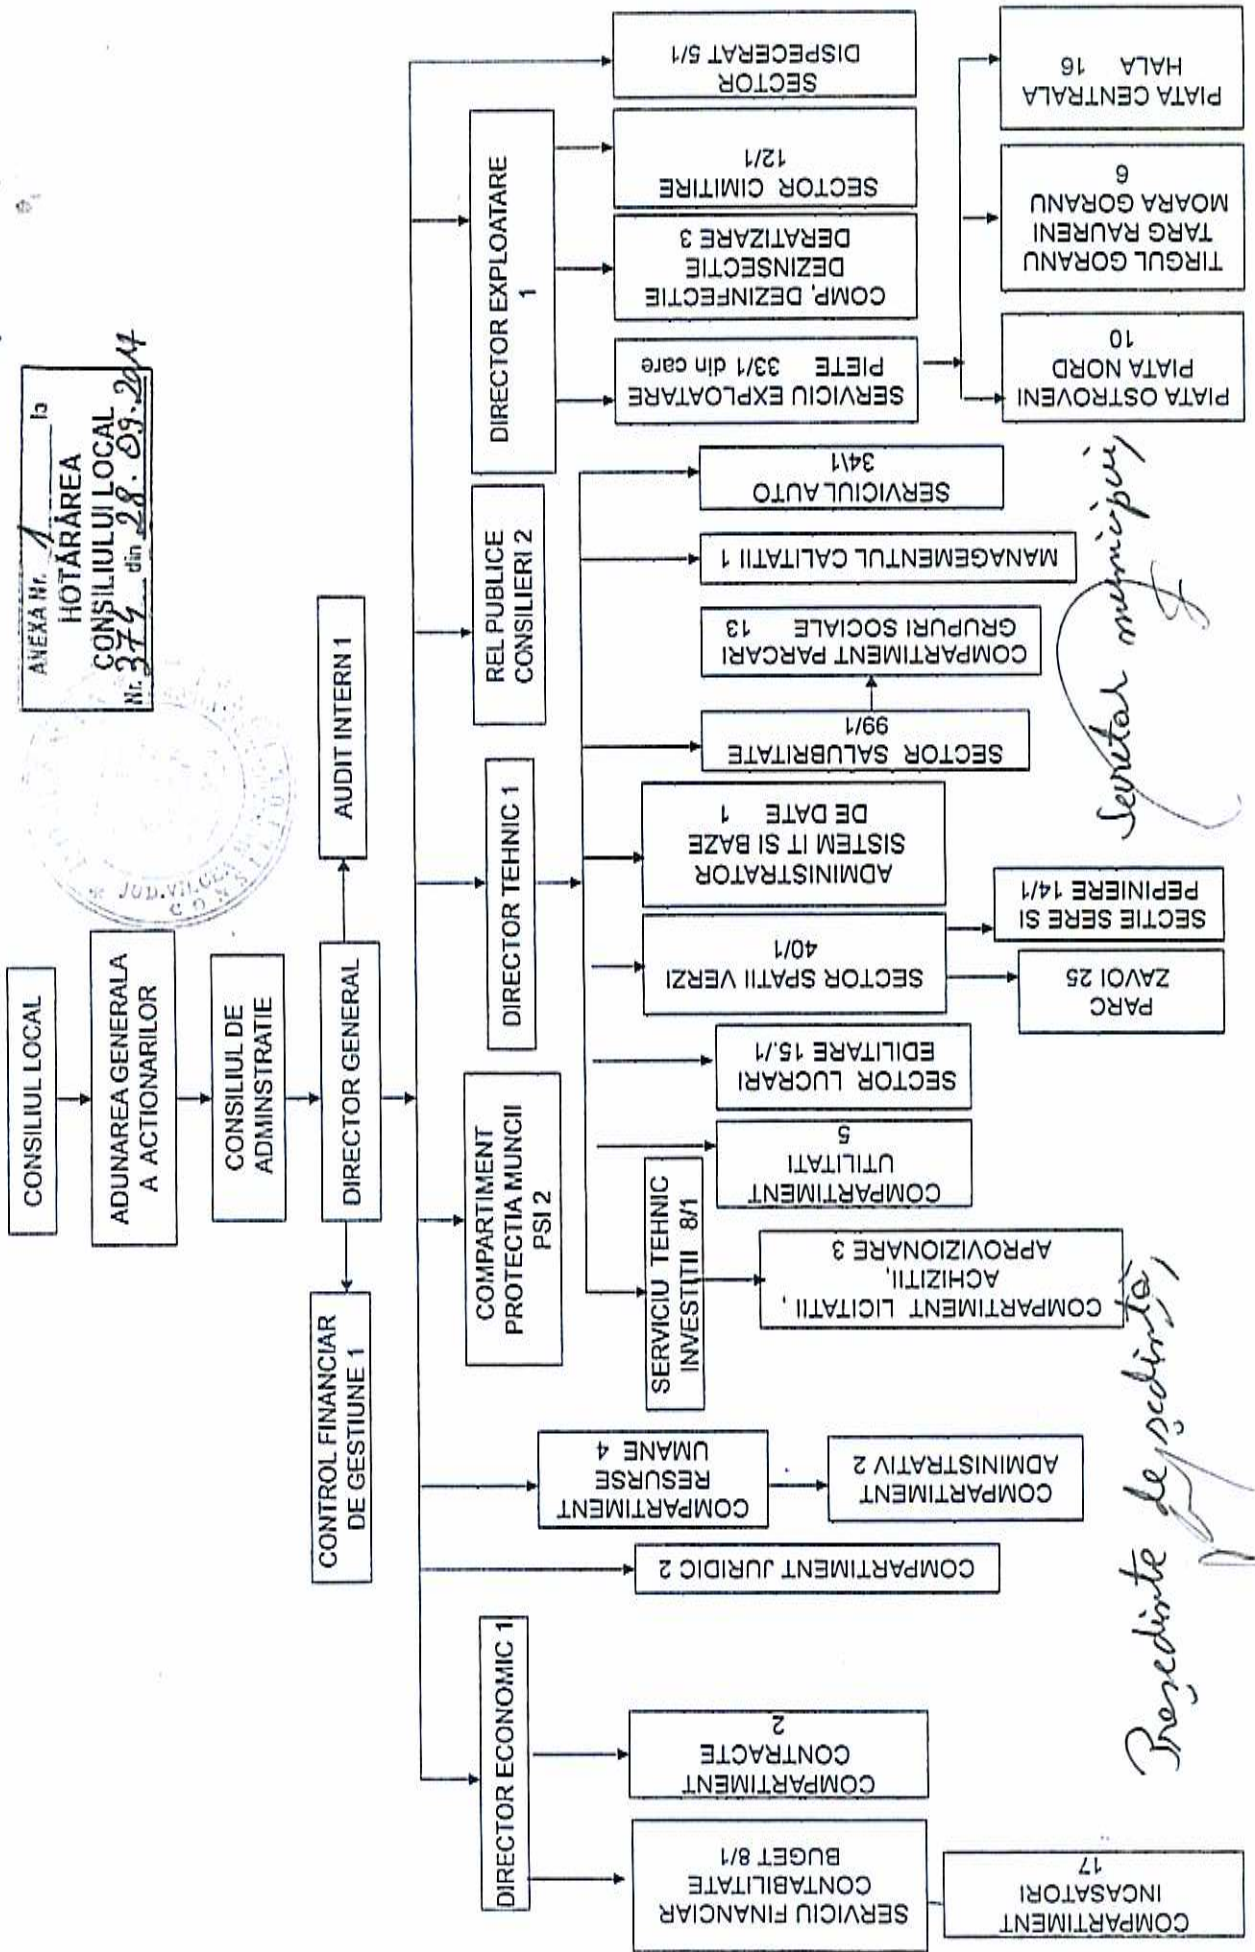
ANEXA Nr. 1 la
HOTĂRÂREA
CONSILIULUI LOCAL
Nr. 374 din 28.09.2017

CONSILIUL LOCAL

ADUNAREA GENERALA A ACTIONARILOR

CONSILIUL DE ADMINSTRATIE

DIRECTOR GENERAL

AUDIT INTERN 1

CONTROL FINANCIAR DE GESTIUNE 1

DIRECTOR ECONOMIC 1

SERVICIU FINANCIAR CONTABILITATE BUGET 8/1

COMPARTIMENT INCASATORI 17

COMPARTIMENT CONTRACTE 2

COMPARTIMENT JURIDIC 2

COMPARTIMENT RESURSE UMANE 4

COMPARTIMENT ADMINISTRATIV 2

COMPARTIMENT PROTECTIA MUNCII PSI 2

DIRECTOR TEHNIC 1

SERVICIU TEHNIC INVESTITII 8/1

COMPARTIMENT LICITATII, ACHIZITII, APROVIZIONARE 3

COMPARTIMENT UTILITATI 5

SECTOR LUCRARI EDILITARE 15/1

SECTOR SPATII VERZI 40/1

PARC ZAVOI 25

SECTIE SERE SI PEPINIERE 14/1

ADMINISTRATOR SISTEM IT SI BAZE DE DATE 1

SECTOR SALUBRITATE 99/1

COMPARTIMENT PARCARI GRUPURI SOCIALE 13

MANAGEMENTUL CALITATII 1

SERVICIUL AUTO 34/1

REL PUBLICE CONSILIERI 2

DIRECTOR EXPLOATARE 1

SERVICIU EXPLOATARE PIETE 33/1 din care

PIATA OSTROVENI PIATA NORD 10

TIRGUL GORANU TARG RAURENI MOARA GORANU 6

PIATA CENTRALA HALA 16

COMP. DEZINFECTIE DEZINSECTIE DERATIZARE 3

SECTOR CIMITIRE 12/1

SECTOR DISPECERAT 5/1

JUD. VILCEA

Președinte de ședință,

Secretar municipiu,